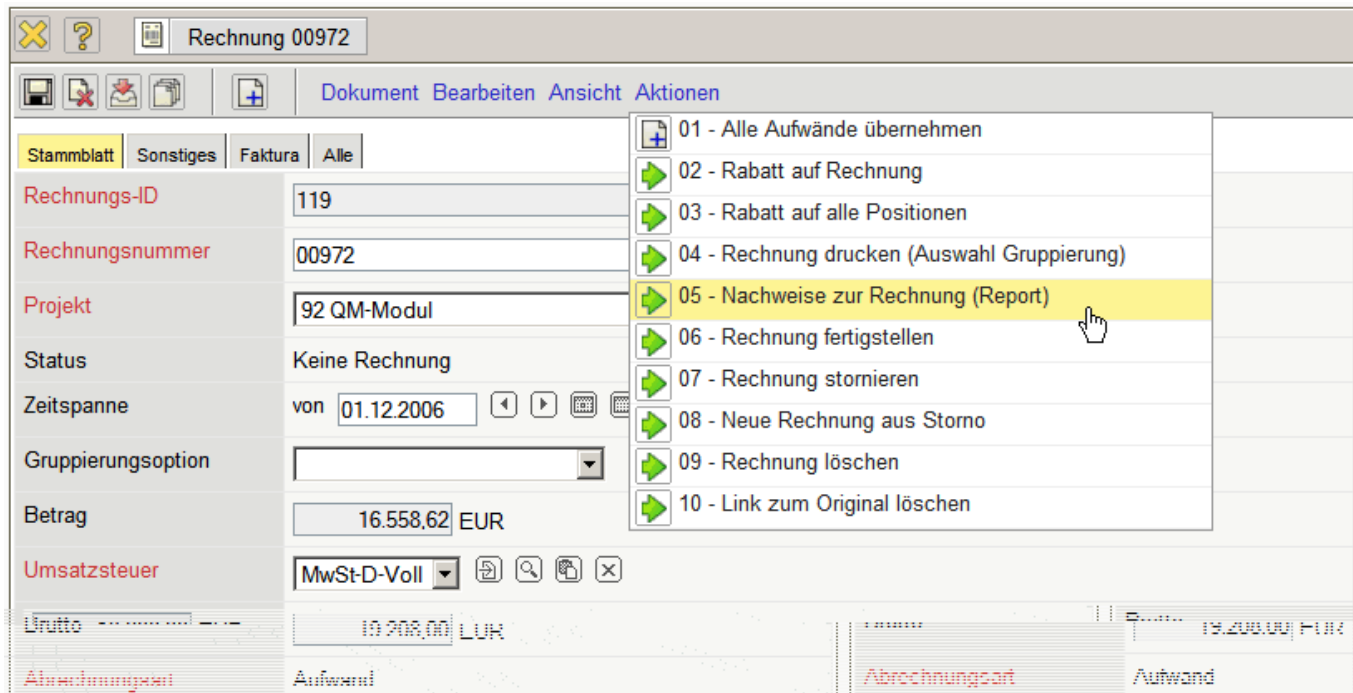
Rechnung 00972

Dokument Bearbeiten Ansicht Aktionen

Stammblatt Sonstiges Faktura Alle

Rechnungs-ID 119

Rechnungsnummer 00972

Projekt 92 QM-Modul

Status Keine Rechnung

Zeitspanne von 01.12.2006

Gruppierungsoption

Betrag 16.558,62 EUR

Umsatzsteuer MwSt-D-Voll

Brutto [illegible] 19.208,00 EUR

Abrechnungsart Aufwand

Brutto 19.208,00 EUR

Abrechnungsart Aufwand

01 - Alle Aufwände übernehmen
02 - Rabatt auf Rechnung
03 - Rabatt auf alle Positionen
04 - Rechnung drucken (Auswahl Gruppierung)
05 - Nachweise zur Rechnung (Report)
06 - Rechnung fertigstellen
07 - Rechnung stornieren
08 - Neue Rechnung aus Storno
09 - Rechnung löschen
10 - Link zum Original löschen